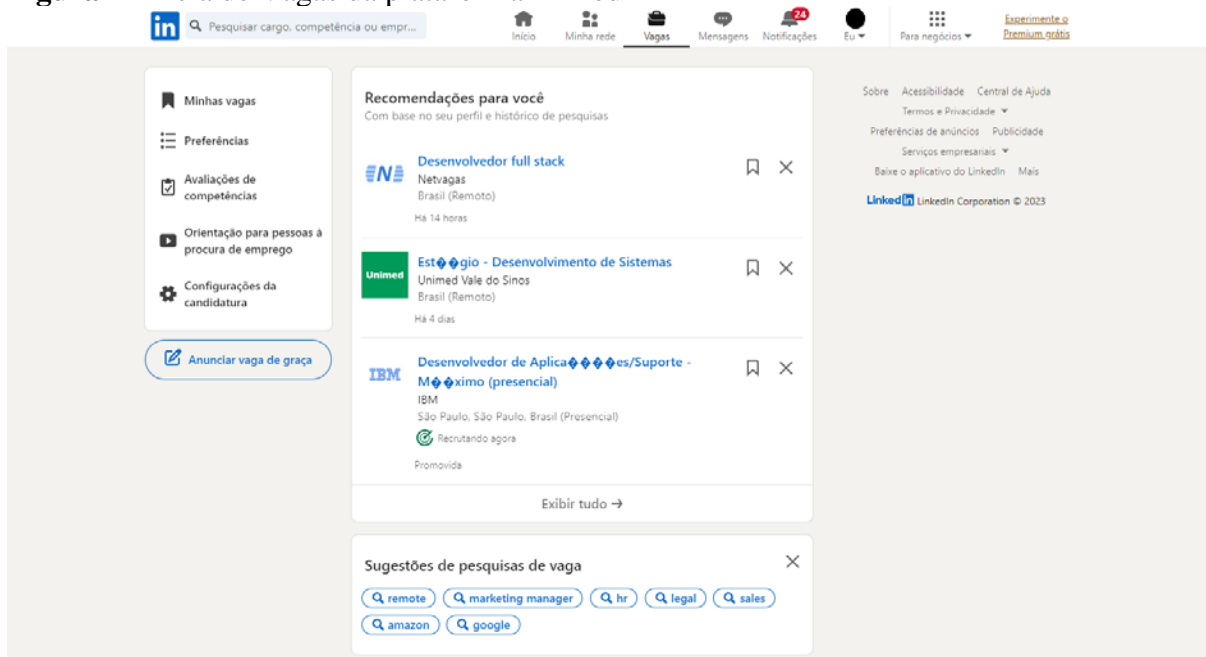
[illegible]

in Pesquisar cargo, competência ou empr...

Início Minha rede Vagas Mensagens 24 Notificações Eu Para negócios Experimente o Premium grátis

Minhas vagas

Preferências

Avaliações de competências

Orientação para pessoas à procura de emprego

Configurações da candidatura

Anunciar vaga de graça

Recomendações para você
Com base no seu perfil e histórico de pesquisas

Desenvolvedor full stack
Netvagas
Brasil (Remoto)
Há 14 horas

Est��gio - Desenvolvimento de Sistemas
Unimed Vale do Sinos
Brasil (Remoto)
Há 4 dias

Desenvolvedor de Aplica����es/Suporte - M��ximo (presencial)
IBM
São Paulo, São Paulo, Brasil (Presencial)
Recrutando agora
Promovida

Exibir tudo →

Sugestões de pesquisas de vaga

remote marketing manager hr legal sales amazon google

Sobre Acessibilidade Central de Ajuda
Termos e Privacidade
Preferências de anúncios Publicidade
Serviços empresariais
Baixe o aplicativo do LinkedIn Mais
LinkedIn LinkedIn Corporation © 2023